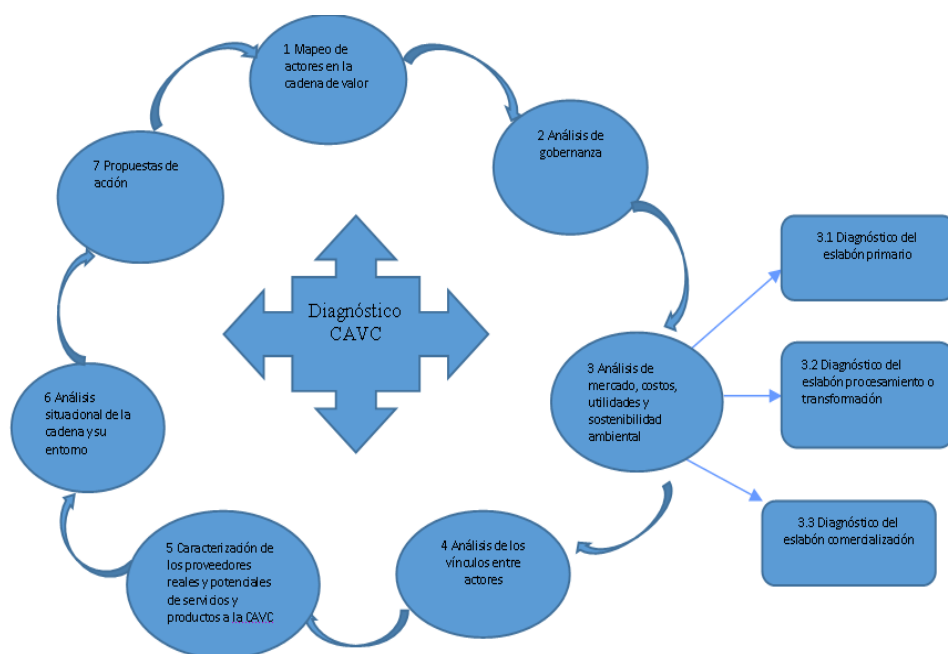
1 Mapeo de actores en la cadena de valor

2 Análisis de gobernanza

3 Análisis de mercado, costos, utilidades y sostenibilidad ambiental

3.1 Diagnóstico del eslabón primario

3.2 Diagnóstico del eslabón procesamiento o transformación

3.3 Diagnóstico del eslabón comercialización

4 Análisis de los vínculos entre actores

5 Caracterización de los proveedores reales y potenciales de servicios y productos a la CAVC

6 Análisis situacional de la cadena y su entorno

7 Propuestas de acción

Diagnóstico CAVC